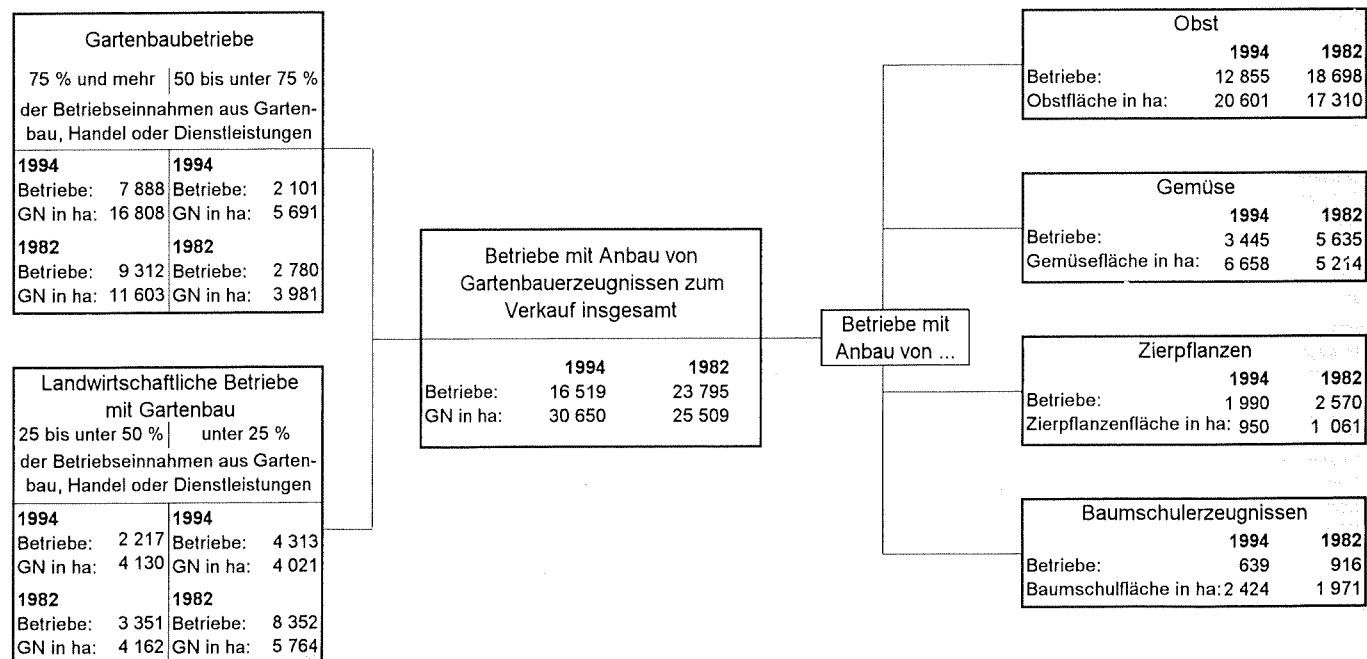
Gartenbaubetriebe

75 % und mehr | 50 bis unter 75 %

der Betriebseinnahmen aus Gartenbau, Handel oder Dienstleistungen

| 1994 | | 1994 | |
|---|---|---|---|
| Betriebe: | 7 888 | Betriebe: | 2 101 |
| GN in ha: | 16 808 | GN in ha: | 5 691 |
| 1982 | | 1982 | |
| Betriebe: | 9 312 | Betriebe: | 2 780 |
| GN in ha: | 11 603 | GN in ha: | 3 981 |

Landwirtschaftliche Betriebe mit Gartenbau

25 bis unter 50 % | unter 25 %

der Betriebseinnahmen aus Gartenbau, Handel oder Dienstleistungen

| 1994 | | 1994 | |
|---|---|---|---|
| Betriebe: | 2 217 | Betriebe: | 4 313 |
| GN in ha: | 4 130 | GN in ha: | 4 021 |
| 1982 | | 1982 | |
| Betriebe: | 3 351 | Betriebe: | 8 352 |
| GN in ha: | 4 162 | GN in ha: | 5 764 |

Betriebe mit Anbau von Gartenbauerzeugnissen zum Verkauf insgesamt

| | 1994 | 1982 |
|---|---|---|
| Betriebe: | 16 519 | 23 795 |
| GN in ha: | 30 650 | 25 509 |

Betriebe mit Anbau von ...

Obst

| | 1994 | 1982 |
|---|---|---|
| Betriebe: | 12 855 | 18 698 |
| Obstfläche in ha: | 20 601 | 17 310 |

Gemüse

| | 1994 | 1982 |
|---|---|---|
| Betriebe: | 3 445 | 5 635 |
| Gemüsefläche in ha: | 6 658 | 5 214 |

Zierpflanzen

| | 1994 | 1982 |
|---|---|---|
| Betriebe: | 1 990 | 2 570 |
| Zierpflanzenfläche in ha: | 950 | 1 061 |

Baumschulerzeugnissen

| | 1994 | 1982 |
|---|---|---|
| Betriebe: | 639 | 916 |
| Baumschulfläche in ha: | 2 424 | 1 971 |